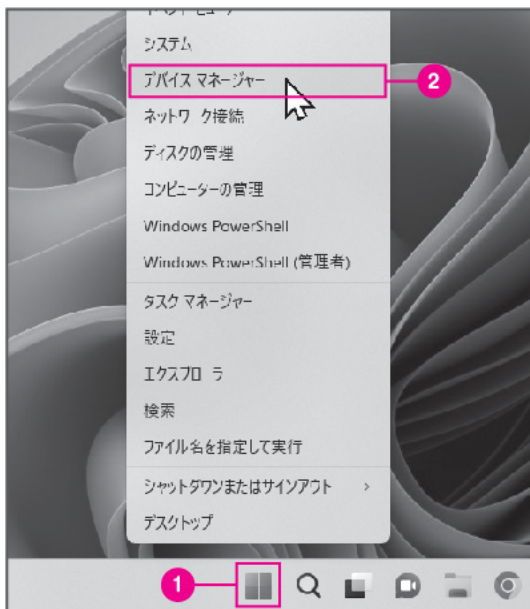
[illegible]
システム
デバイス マネージャー
2
ネットワーク接続
ディスクの管理
コンピューターの管理
Windows PowerShell
Windows PowerShell (管理者)
タスク マネージャー
設定
エクスプローラー
検索
ファイル名を指定して実行
シャットダウンまたはサインアウト >
デスクトップ
1